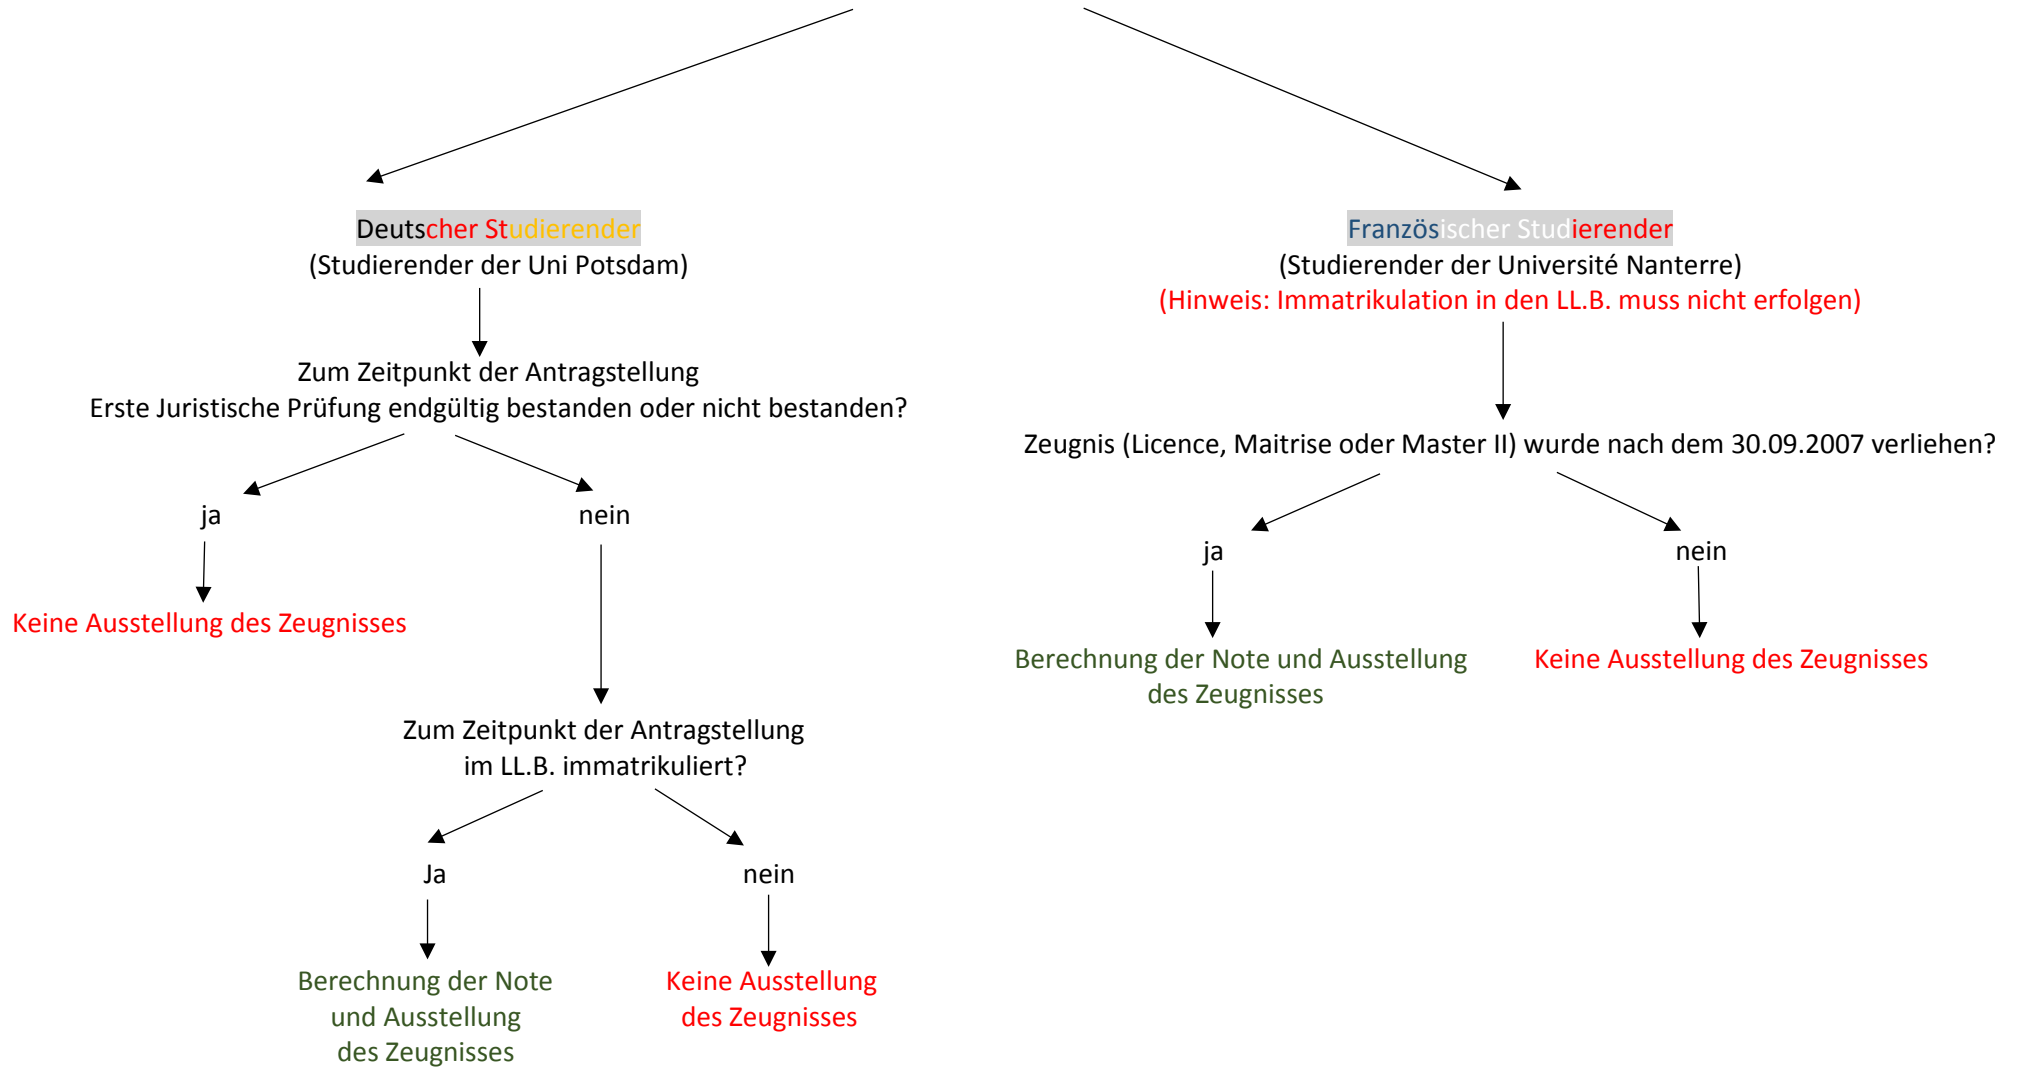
Deutscher Studierender
(Studierender der Uni Potsdam)

Zum Zeitpunkt der Antragstellung
Erste Juristische Prüfung endgültig bestanden oder nicht bestanden?

ja

Keine Ausstellung des Zeugnisses

nein

Zum Zeitpunkt der Antragstellung
im LL.B. immatrikuliert?

Ja

Berechnung der Note
und Ausstellung
des Zeugnisses

nein

Keine Ausstellung
des Zeugnisses

Französischer Studierender
(Studierender der Université Nanterre)
(Hinweis: Immatrikulation in den LL.B. muss nicht erfolgen)

Zeugnis (Licence, Maitrise oder Master II) wurde nach dem 30.09.2007 verliehen?

ja

Berechnung der Note und Ausstellung
des Zeugnisses

nein

Keine Ausstellung des Zeugnisses